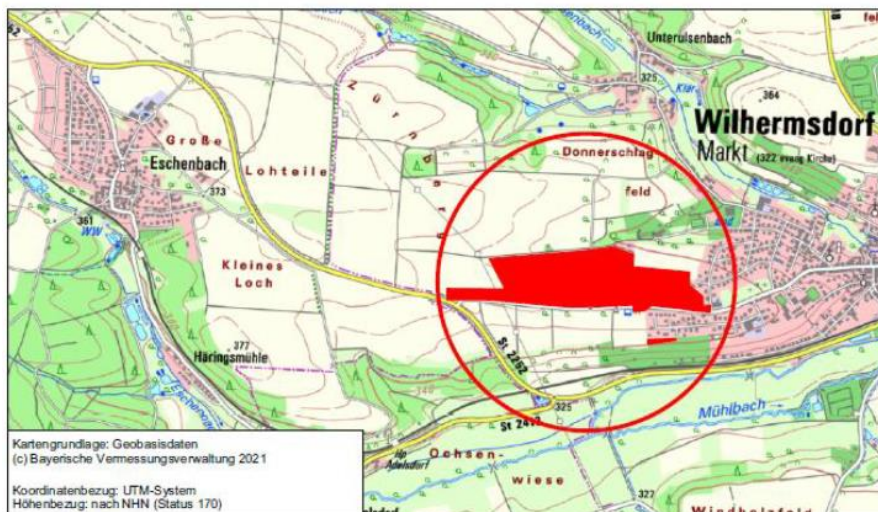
Unterulsenbach
325
364
Wilhermsdorf
Markt (322 evang Kirche)
Große
Eschenbach
373
361
Lohteile
Zürnberg
Donnerschlag
feld
Kleines
Loch
377
Häringsmühle
St 2252
325
St 2414
Mühlbach
Ochsen-
wiese
327
Windsbelsfeld

Kartengrundlage: Geobasisdaten
(c) Bayerische Vermessungsverwaltung 2021

Koordinatenbezug: UTM-System
Höhenbezug: nach NHN (Status 170)